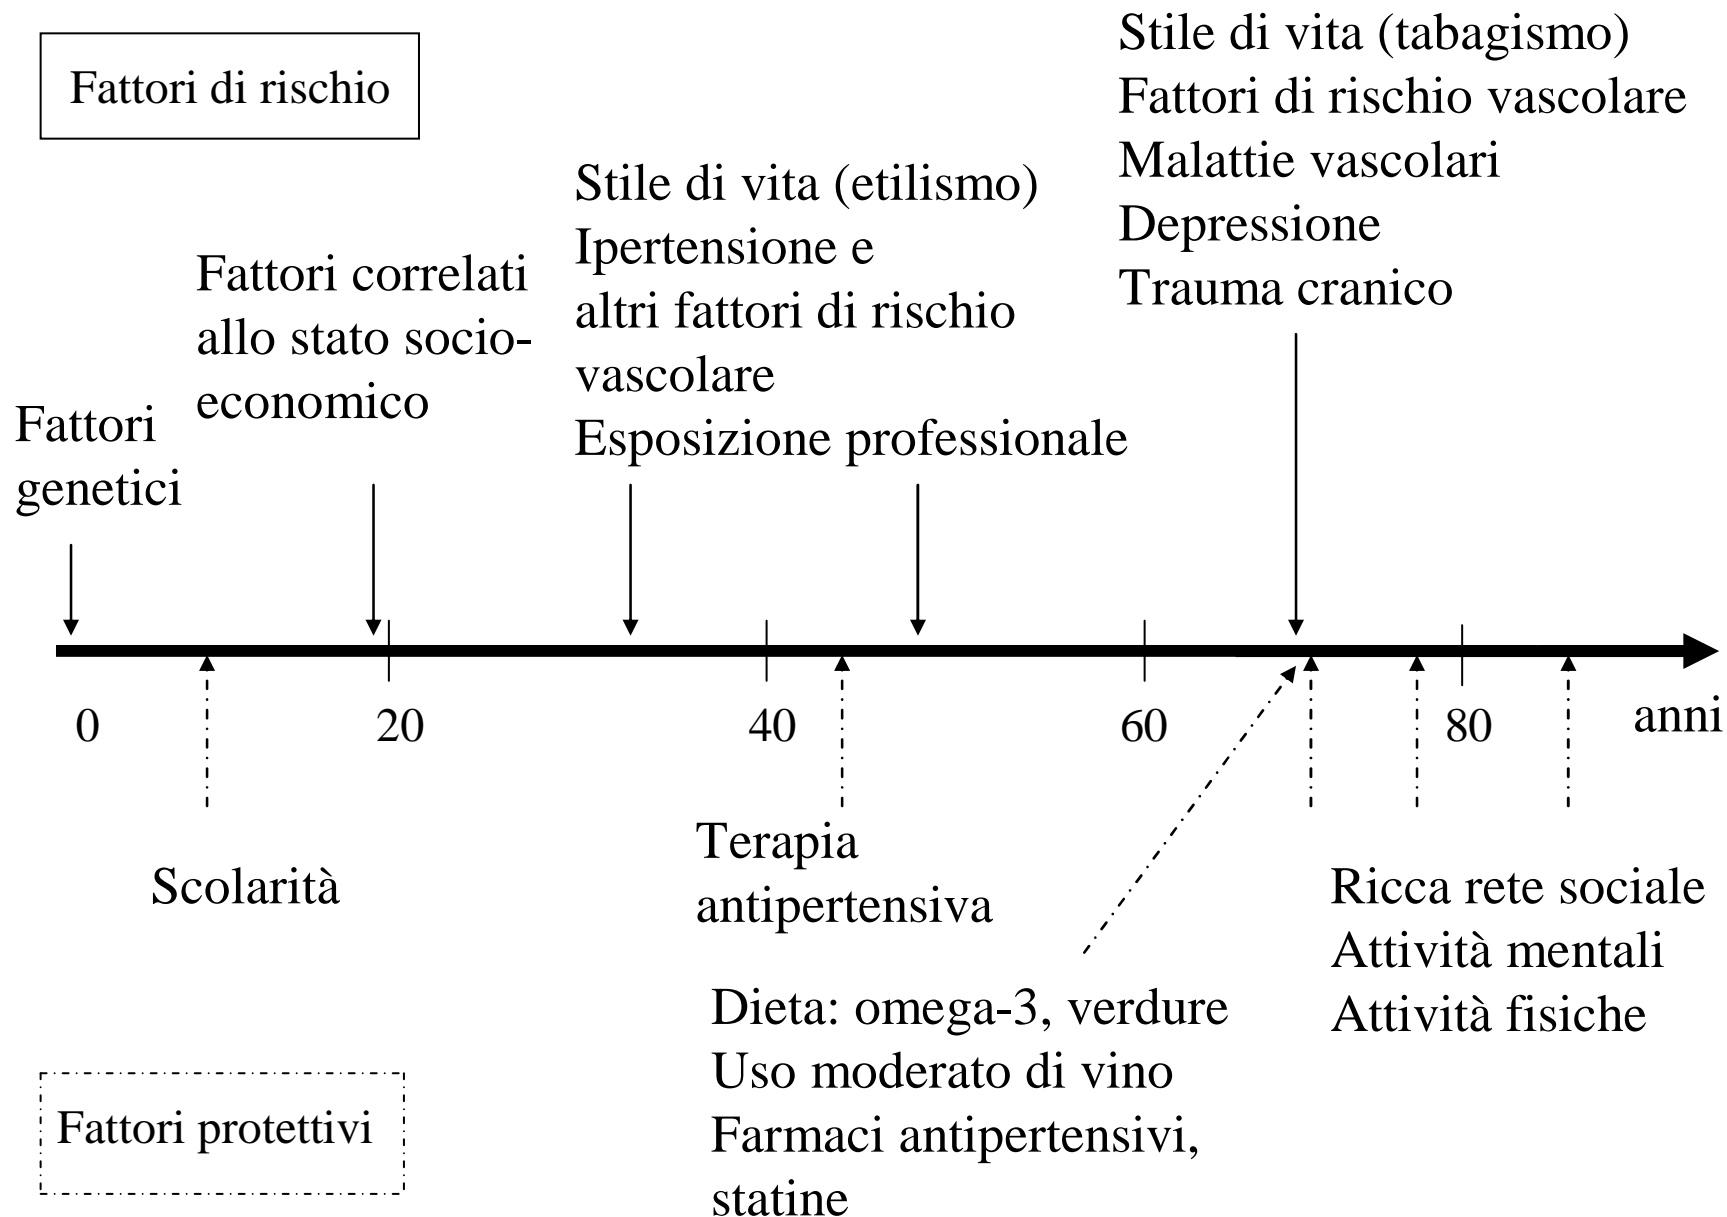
Fattori di rischio

Stile di vita (tabagismo)
Fattori di rischio vascolare
Malattie vascolari
Depressione
Trauma cranico

Stile di vita (etilismo)
Ipertensione e altri fattori di rischio vascolare
Esposizione professionale

Fattori correlati allo stato socioeconomico

Fattori genetici

0 20 40 60 80 anni

Scolarità

Terapia antipertensiva

Ricca rete sociale
Attività mentali
Attività fisiche

Dieta: omega-3, verdure
Uso moderato di vino
Farmaci antipertensivi, statine

Fattori protettivi